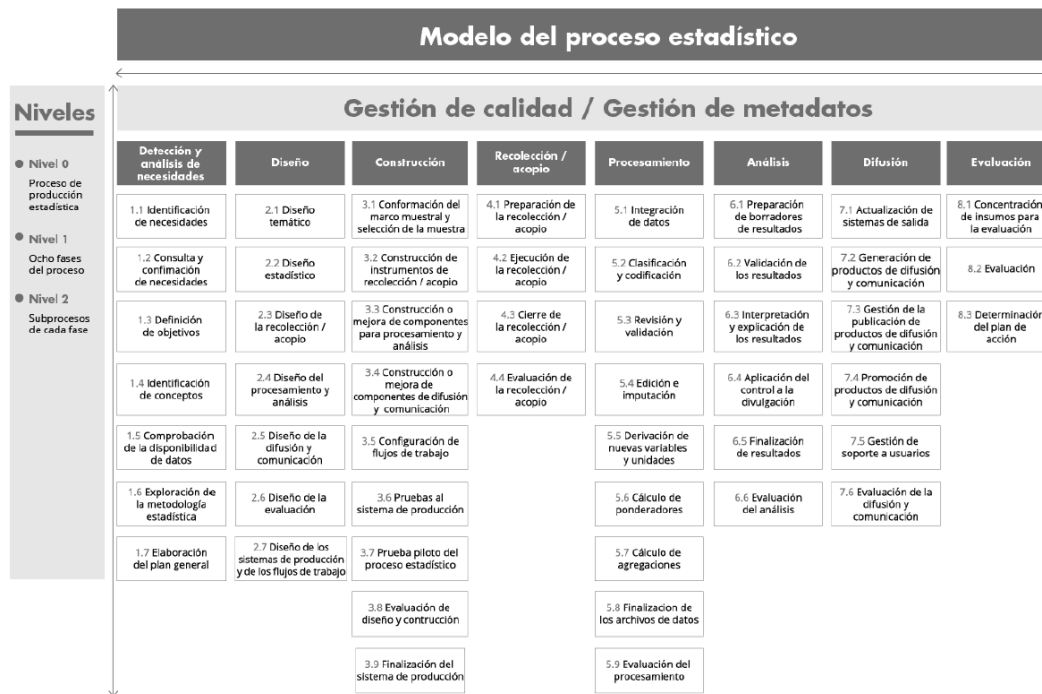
Modelo del proceso estadístico

Niveles

Nivel 0
Proceso de producción estadística

Nivel 1
Ocho fases del proceso

Nivel 2
Subprocesos de cada fase

Gestión de calidad / Gestión de metadatos

| Detección y análisis de necesidades | Diseño | Construcción | Recolección / acopio | Procesamiento | Análisis | Difusión | Evaluación |
|---|---|---|---|---|---|---|---|
| 1.1 Identificación de necesidades | 2.1 Diseño temático | 3.1 Conformación del marco muestral y selección de la muestra | 4.1 Preparación de la recolección / acopio | 5.1 Integración de datos | 6.1 Preparación de borradores de resultados | 7.1 Actualización de sistemas de salida | 8.1 Concentración de insumos para la evaluación |
| 1.2 Consulta y confirmación de necesidades | 2.2 Diseño estadístico | 3.2 Construcción de instrumentos de recolección / acopio | 4.2 Ejecución de la recolección / acopio | 5.2 Clasificación y codificación | 6.2 Validación de los resultados | 7.2 Generación de productos de difusión y comunicación | 8.2 Evaluación |
| 1.3 Definición de objetivos | 2.3 Diseño de la recolección / acopio | 3.3 Construcción o mejora de componentes para procesamiento y análisis | 4.3 Cierre de la recolección / acopio | 5.3 Revisión y validación | 6.3 Interpretación y explicación de los resultados | 7.3 Gestión de la publicación de productos de difusión y comunicación | 8.3 Determinación del plan de acción |
| 1.4 Identificación de conceptos | 2.4 Diseño del procesamiento y análisis | 3.4 Construcción o mejora de componentes de difusión y comunicación | 4.4 Evaluación de la recolección / acopio | 5.4 Edición e imputación | 6.4 Aplicación del control a la divulgación | 7.4 Promoción de productos de difusión y comunicación | |
| 1.5 Comprobación de la disponibilidad de datos | 2.5 Diseño de la difusión y comunicación | 3.5 Configuración de flujos de trabajo | | 5.5 Derivación de nuevas variables y unidades | 6.5 Finalización de resultados | 7.5 Gestión de soporte a usuarios | |
| 1.6 Exploración de la metodología estadística | 2.6 Diseño de la evaluación | 3.6 Pruebas al sistema de producción | | 5.6 Cálculo de ponderadores | 6.6 Evaluación del análisis | 7.6 Evaluación de la difusión y comunicación | |
| 1.7 Elaboración del plan general | 2.7 Diseño de los sistemas de producción y de los flujos de trabajo | 3.7 Prueba piloto del proceso estadístico | | 5.7 Cálculo de agregaciones | | | |
| | | 3.8 Evaluación de diseño y contrucción | | 5.8 Finalizacion de los archivos de datos | | | |
| | | 3.9 Finalización del sistema de producción | | 5.9 Evaluación del procesamiento | | | |